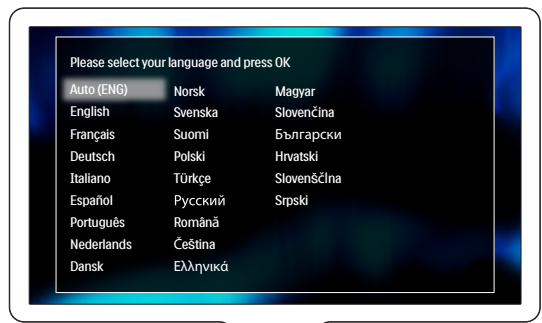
Please select your language and press OK

Auto (ENG)
English
Français
Deutsch
Italiano
Español
Português
Nederlands
Dansk

Norsk
Svenska
Suomi
Polski
Türkçe
Русский
Română
Čeština
Ελληνικά

Magyar
Slovenčina
Български
Hrvatski
Slovenščina
Srpski